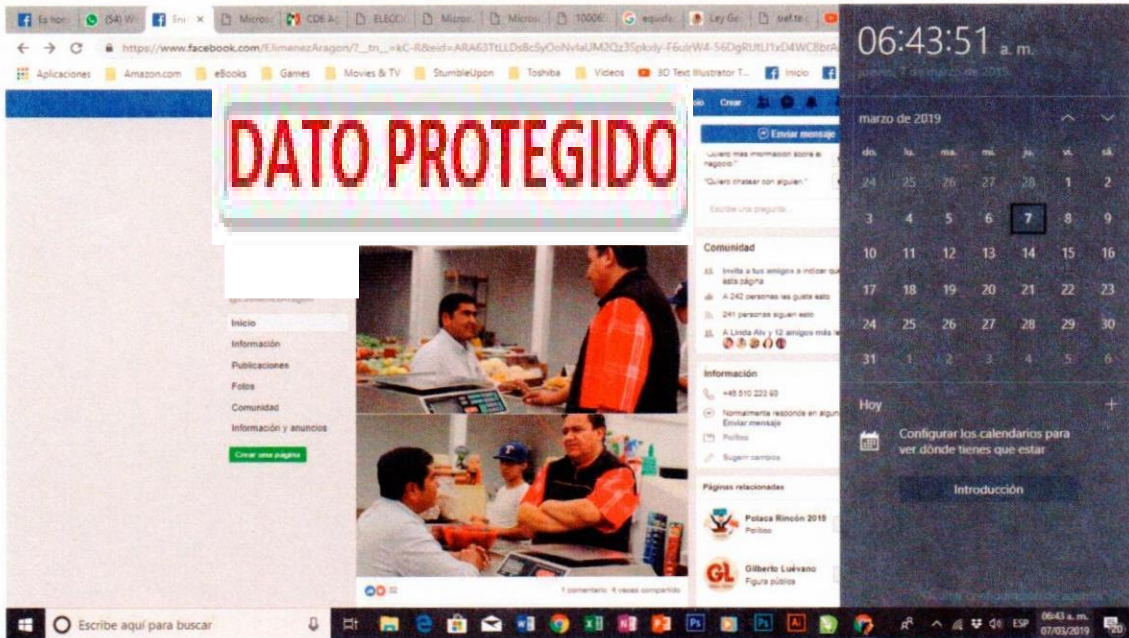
Es hora (54) W En × Micros CDE A ELECCI Micros Micros 10006 equidad Ley Ge sief.te

https://www.facebook.com/ElimenezAragon/?__tn__=kC-R&eid=ARA63TtLLDsBcSyOoNvlaUM2Qz3Sploly-F6uIrW4-56DgRUtLl1xD4WC8brA

Aplicaciones Amazon.com eBooks Games Movies & TV StumbleUpon Toshiba Videos 3D Text Illustrator T... Inicio

DATO PROTEGIDO

Inicio
Información
Publicaciones
Fotos
Comunidad
Información y anuncios
Crear una página

Crear
Enviar mensaje
"Quiero más información sobre el negocio."
"Quiero chatear con alguien."
Escribe una pregunta...

Comunidad
Invita a tus amigos a indicar que les gusta esta página
A 242 personas les gusta esto
241 personas siguen esto
A Linda Aly y 12 amigos más les gusta

Información
+48 510 223 93
Normalmente responde en algunas horas
Enviar mensaje
Político
Sugerir cambios

Páginas relacionadas
Polaca Rincón 2018
Político
Gilberto Luévano
Figura pública

32
1 comentario 4 veces compartido

06:43:51 a. m.
jueves, 7 de marzo de 2019

marzo de 2019

| do. | lu. | ma. | mi. | ju. | vi. | sá. |
|---|---|---|---|---|---|---|
| 24 | 25 | 26 | 27 | 28 | 1 | 2 |
| 3 | 4 | 5 | 6 | 7 | 8 | 9 |
| 10 | 11 | 12 | 13 | 14 | 15 | 16 |
| 17 | 18 | 19 | 20 | 21 | 22 | 23 |
| 24 | 25 | 26 | 27 | 28 | 29 | 30 |
| 31 | 1 | 2 | 3 | 4 | 5 | 6 |

Hoy
Configurar los calendarios para ver dónde tienes que estar
Introducción

Escribe aquí para buscar
ESP
06:43 a. m.
07/03/2019
20